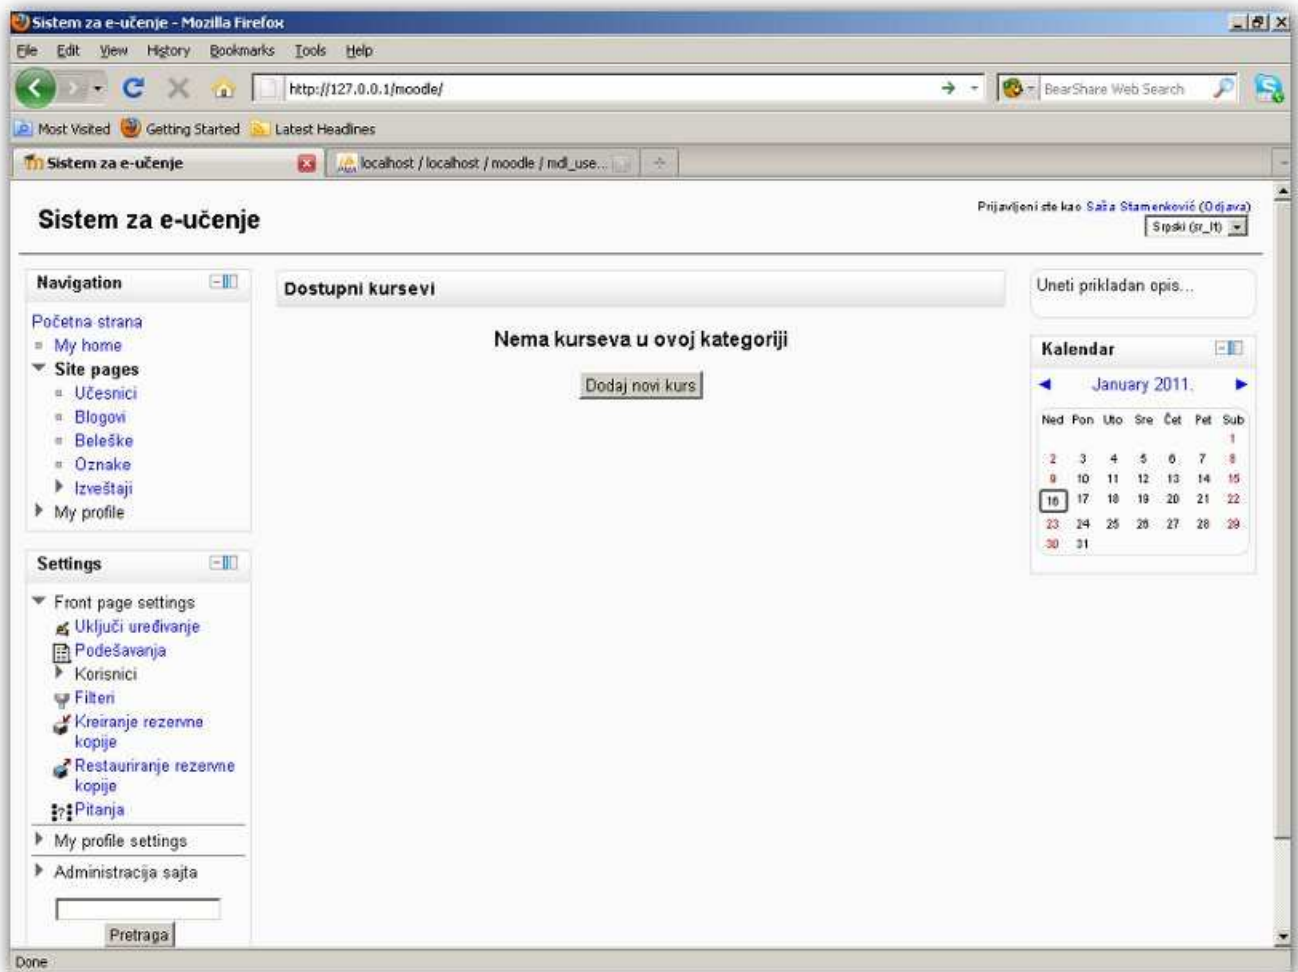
Sistem za e-učenje - Mozilla Firefox

File Edit View History Bookmarks Tools Help

http://127.0.0.1/moodle/

BearShare Web Search

Most Visited Getting Started Latest Headlines

Sistem za e-učenje

localhost / localhost / moodle / mdl_use...

Sistem za e-učenje

Prijavljeni ste kao Saša Stamenković (Odjava)

Srpski (sr_lt)

Navigation

Početna strana
My home
Site pages
Učesnici
Blogovi
Beleške
Oznake
Izveštaji
My profile

Settings

Front page settings
Uključi uređivanje
Podešavanja
Korisnici
Filteri
Kreiranje rezervne kopije
Restauriranje rezervne kopije
Pitanja
My profile settings
Administracija sajta

Pretraga

Dostupni kursevi

Nema kurseva u ovoj kategoriji

Dodaj novi kurs

Uneti prikladan opis...

Kalendar

January 2011.

| Ned | Pon | Uto | Sre | Čet | Pet | Sub |
|---|---|---|---|---|---|---|
| | | | | | | 1 |
| 2 | 3 | 4 | 5 | 6 | 7 | 8 |
| 9 | 10 | 11 | 12 | 13 | 14 | 15 |
| 16 | 17 | 18 | 19 | 20 | 21 | 22 |
| 23 | 24 | 25 | 26 | 27 | 28 | 29 |
| 30 | 31 | | | | | |

Done